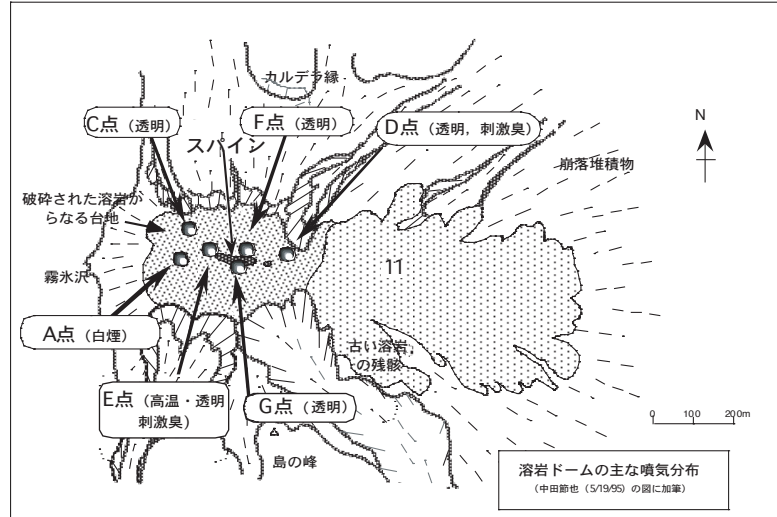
カルデラ縁

C点（透明）

F点（透明）

D点（透明，刺激臭）

N

スパイン

崩落堆積物

破砕された溶岩からなる台地

11

霧氷沢

A点（白煙）

古い溶岩の残骸

E点（高温・透明刺激臭）

G点（透明）

0 100 200m

島の峰

溶岩ドームの主な噴気分布
（中田節也（5/19/95）の図に加筆）